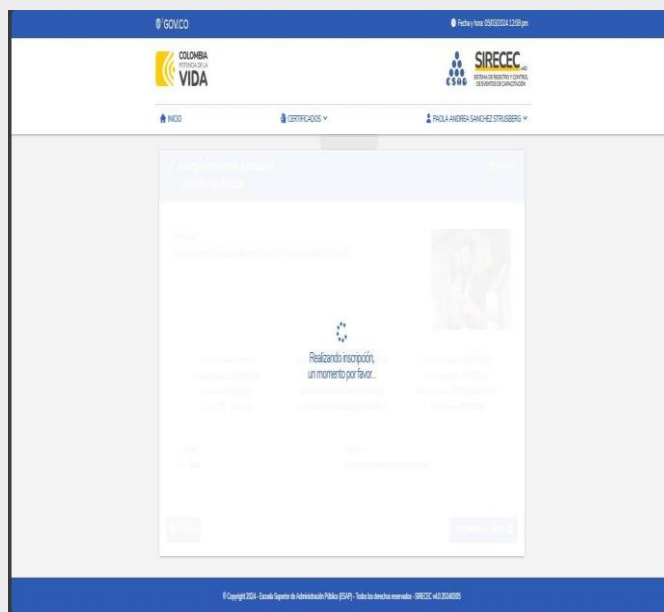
GOV.CO

Fecha y hora: 05/03/2024 12:00 pm

COLOMBIA
POTENCIA DE LA
VIDA

ESAP
SIRECEC
SISTEMA DE REGISTRO Y CONTROL DE EVENTOS DE CAPACITACIÓN

INICIO

CERTIFICADOS

PAOLA ANDREA SANCHEZ STRUSBERG

Realizando inscripción, un momento por favor...

© Copyright 2024 - Escuela Superior de Administración Pública (ESAP) - Todos los derechos reservados - SIRECEC v4.0.20240305